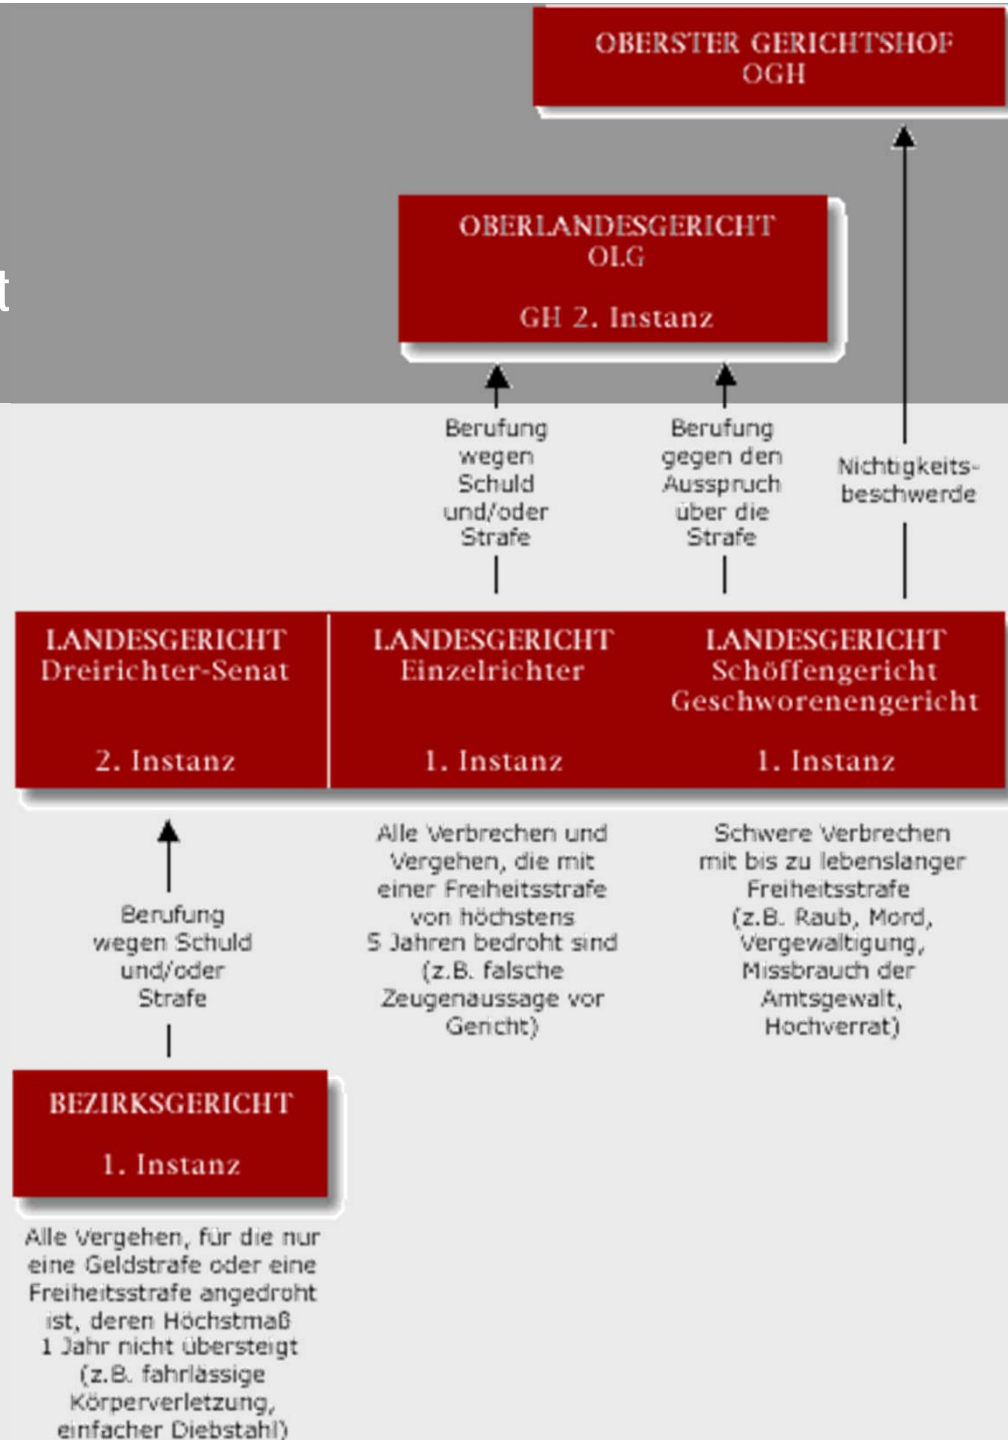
OBERSTER GERICHTSHOF
OGH

OBERLANDESGERICHT
OLG

GH 2. Instanz

t

Berufung wegen Schuld und/oder Strafe

Berufung gegen den Ausspruch über die Strafe

Nichtigkeitsbeschwerde

LANDESGERICHT
Dreirichter-Senat

2. Instanz

LANDESGERICHT
Einzelrichter

1. Instanz

LANDESGERICHT
Schöffengericht
Geschworenengericht

1. Instanz

Berufung wegen Schuld und/oder Strafe

Alle Verbrechen und Vergehen, die mit einer Freiheitsstrafe von höchstens 5 Jahren bedroht sind (z.B. falsche Zeugenaussage vor Gericht)

Schwere Verbrechen mit bis zu lebenslanger Freiheitsstrafe (z.B. Raub, Mord, Vergewaltigung, Missbrauch der Amtsgewalt, Hochverrat)

BEZIRKSGERICHT

1. Instanz

Alle Vergehen, für die nur eine Geldstrafe oder eine Freiheitsstrafe angedroht ist, deren Höchstmaß 1 Jahr nicht übersteigt (z.B. fahrlässige Körperverletzung, einfacher Diebstahl)